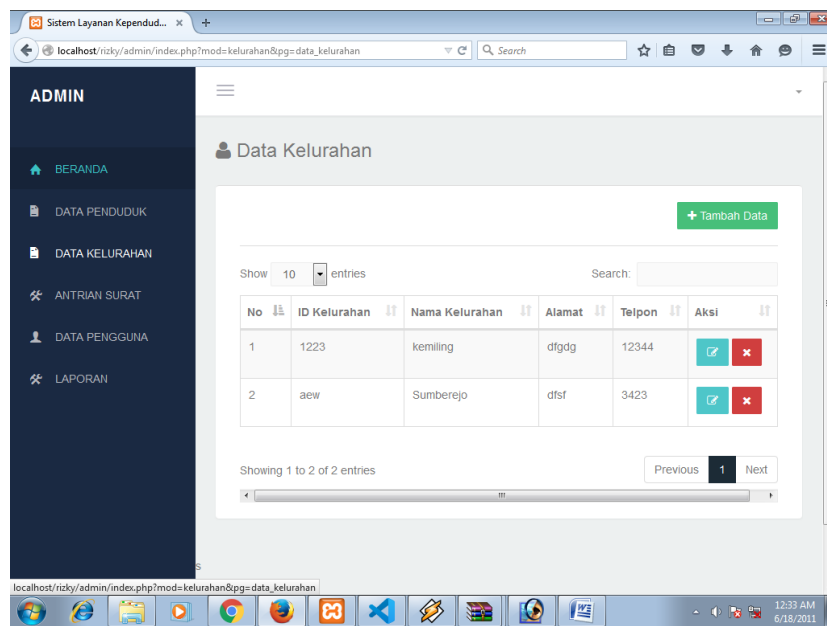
Sistem Layanan Kependud... ×

localhost/rizky/admin/index.php?mod=kelurahan&pg=data_kelurahan

Search

ADMIN

BERANDA

DATA PENDUDUK

DATA KELURAHAN

ANTRIAN SURAT

DATA PENGGUNA

LAPORAN

Data Kelurahan

+ Tambah Data

Show 10 entries

Search:

| No | ID Kelurahan | Nama Kelurahan | Alamat | Telpon | Aksi |
|---|---|---|---|---|---|
| 1 | 1223 | kemiling | dfgdg | 12344 | |
| 2 | aew | Sumberejo | dfsf | 3423 | |

Showing 1 to 2 of 2 entries

Previous 1 Next

s

localhost/rizky/admin/index.php?mod=kelurahan&pg=data_kelurahan

12:33 AM
6/18/2011